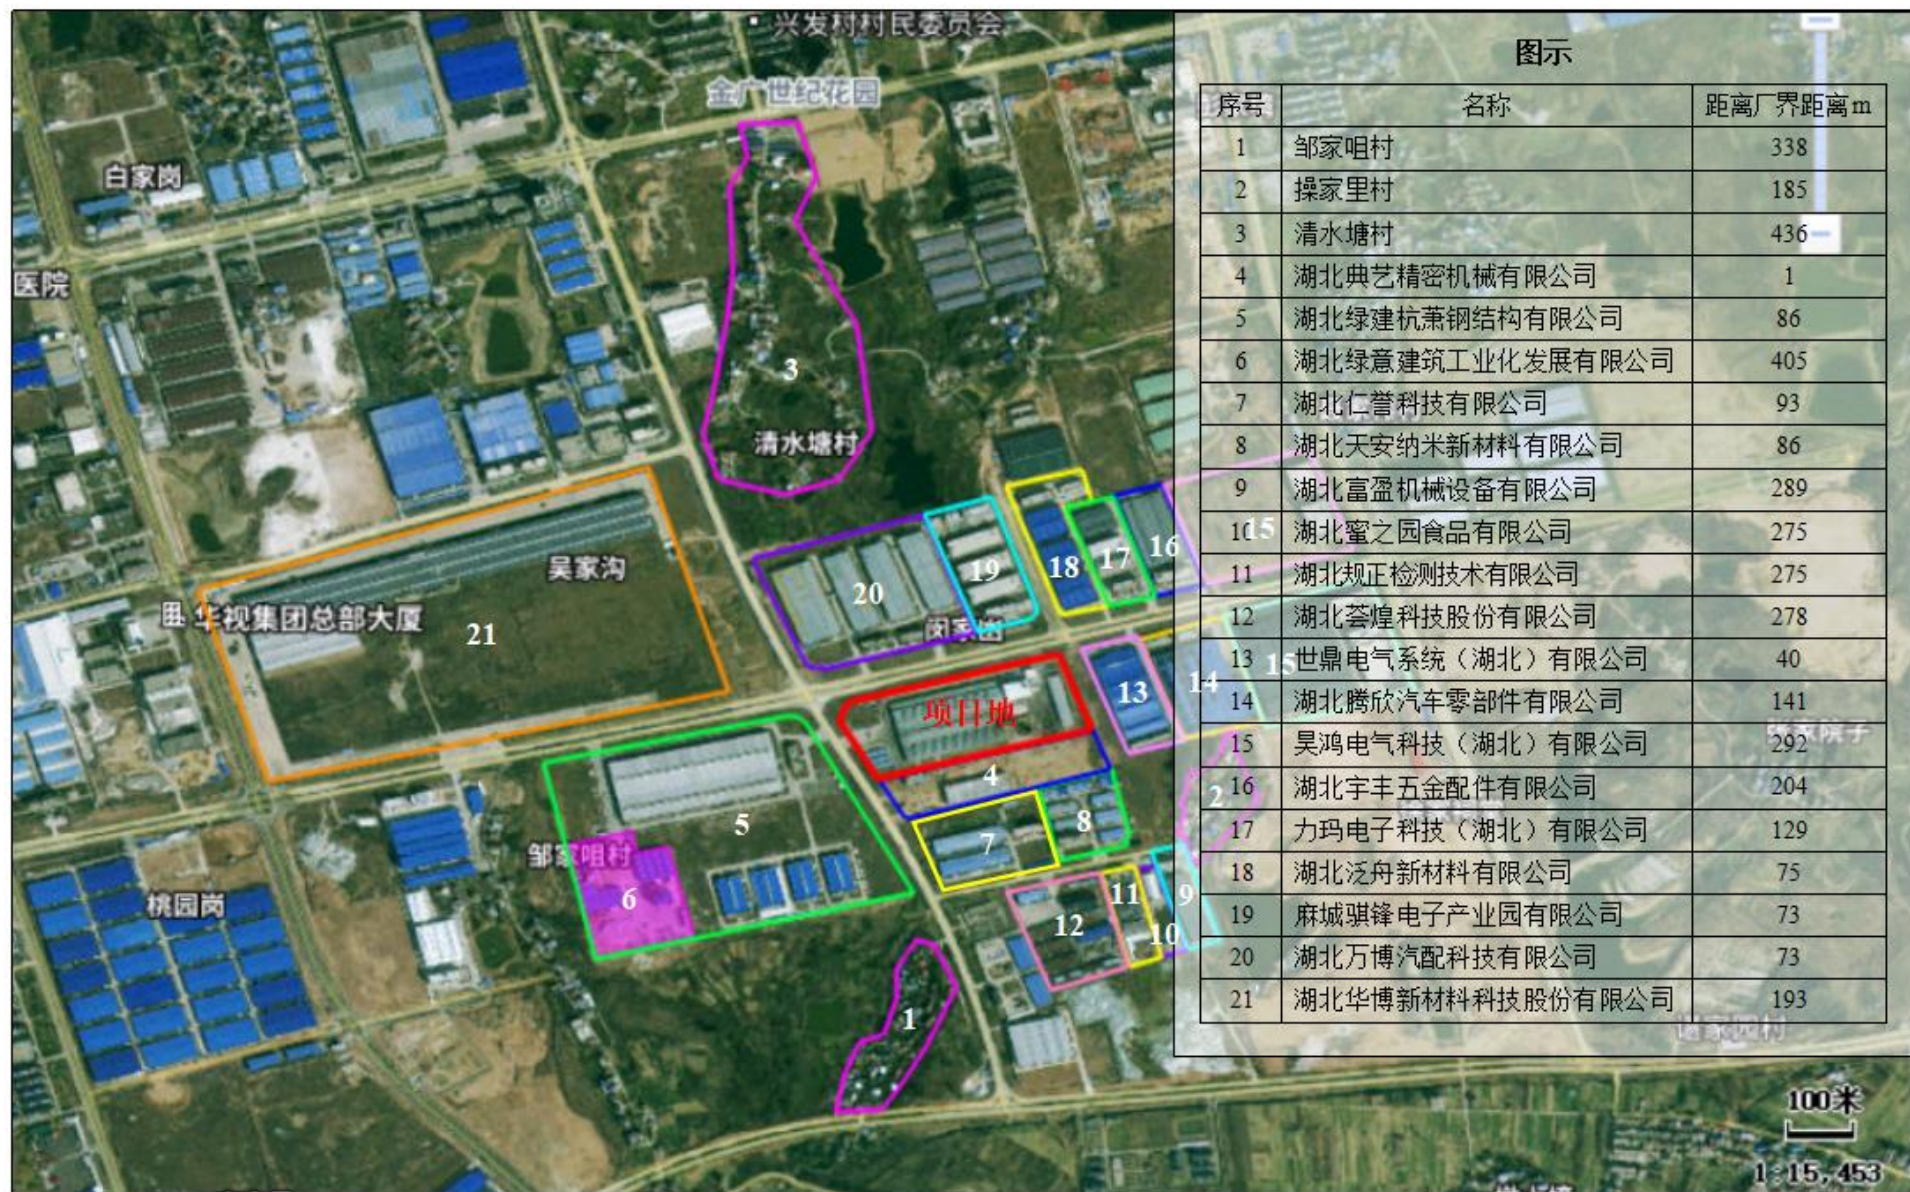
兴发村村民委员会
金广世纪花园
白家岗
医院
3
清水塘村
吴家沟
华视集团总部大厦
21
20
19
18
17
16
闵家山
项目地
13
14
4
5
8
7
邹家咀村
6
桃园岗
12
11
10
9
1
2

图示

| 序号 | 名称 | 距离厂界距离m |
|---|---|---|
| 1 | 邹家咀村 | 338 |
| 2 | 操家里村 | 185 |
| 3 | 清水塘村 | 436 |
| 4 | 湖北典艺精密机械有限公司 | 1 |
| 5 | 湖北绿建杭萧钢结构有限公司 | 86 |
| 6 | 湖北绿意建筑工业化发展有限公司 | 405 |
| 7 | 湖北仁誉科技有限公司 | 93 |
| 8 | 湖北天安纳米新材料有限公司 | 86 |
| 9 | 湖北富盈机械设备有限公司 | 289 |
| 10 | 湖北蜜之园食品有限公司 | 275 |
| 11 | 湖北规正检测技术有限公司 | 275 |
| 12 | 湖北荟煌科技股份有限公司 | 278 |
| 13 | 世鼎电气系统（湖北）有限公司 | 40 |
| 14 | 湖北腾欣汽车零部件有限公司 | 141 |
| 15 | 昊鸿电气科技（湖北）有限公司 | 292 |
| 16 | 湖北宇丰五金配件有限公司 | 204 |
| 17 | 力玛电子科技（湖北）有限公司 | 129 |
| 18 | 湖北泛舟新材料有限公司 | 75 |
| 19 | 麻城骐锋电子产业园有限公司 | 73 |
| 20 | 湖北万博汽配科技有限公司 | 73 |
| 21 | 湖北华博新材料科技股份有限公司 | 193 |

100米
1:15,453